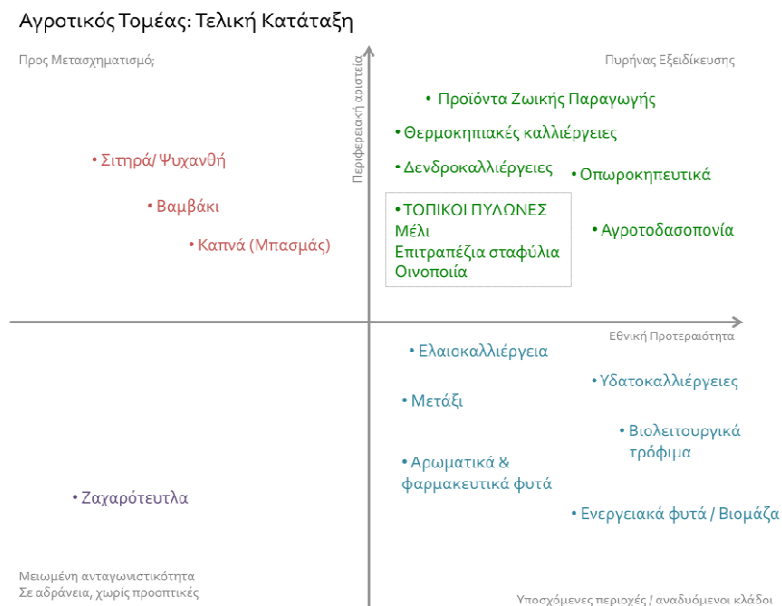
Αγροτικός Τομέας: Τελική Κατάταξη

Προς Μετασχηματισμό;

Περιφερειακή αριστεία

Πυρήνας Εξειδίκευσης

• Προϊόντα Ζωικής Παραγωγής

• Θερμοκηπιακές καλλιέργειες

• Σιτηρά/ Ψυχανθή

• Δενδροκαλλιέργειες

• Οπωροκηπευτικά

• Βαμβάκι

• ΤΟΠΙΚΟΙ ΠΥΛΩΝΕΣ
Μέλι
Επιτραπέζια σταφύλια
Οινοποιία

• Αγροτοδασοπονία

• Καπνά (Μπασμάς)

Εθνική Προτεραιότητα

• Ελαιοκαλλιέργεια

• Υδατοκαλλιέργειες

• Μετάξι

• Βιολειτουργικά τρόφιμα

• Αρωματικά & φαρμακευτικά φυτά

• Ζαχαρότευτλα

• Ενεργειακά φυτά / Βιομάζα

Μειωμένη ανταγωνιστικότητα
Σε αδράνεια, χωρίς προοπτικές

Υποσχόμενες περιοχές / αναδυόμενοι κλάδοι